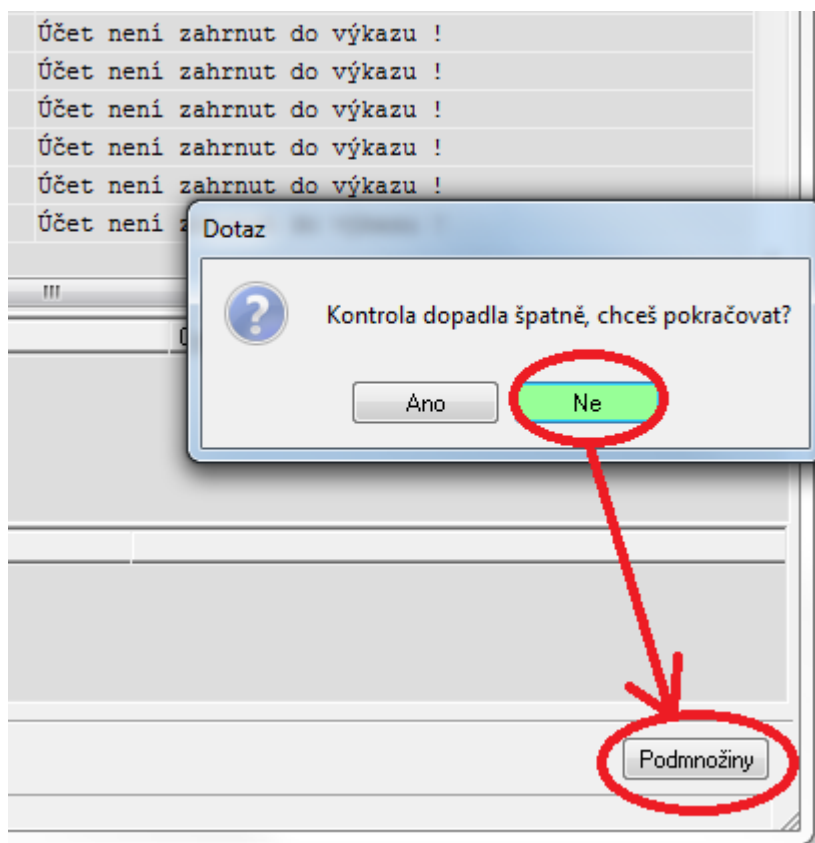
Účet není zahrnut do výkazu !
Účet není zahrnut do výkazu !
Účet není zahrnut do výkazu !
Účet není zahrnut do výkazu !
Účet není zahrnut do výkazu !
Účet není z

Dotaz

Kontrola dopadla špatně, chceš pokračovat?

Ano
Ne

Podmnožiny